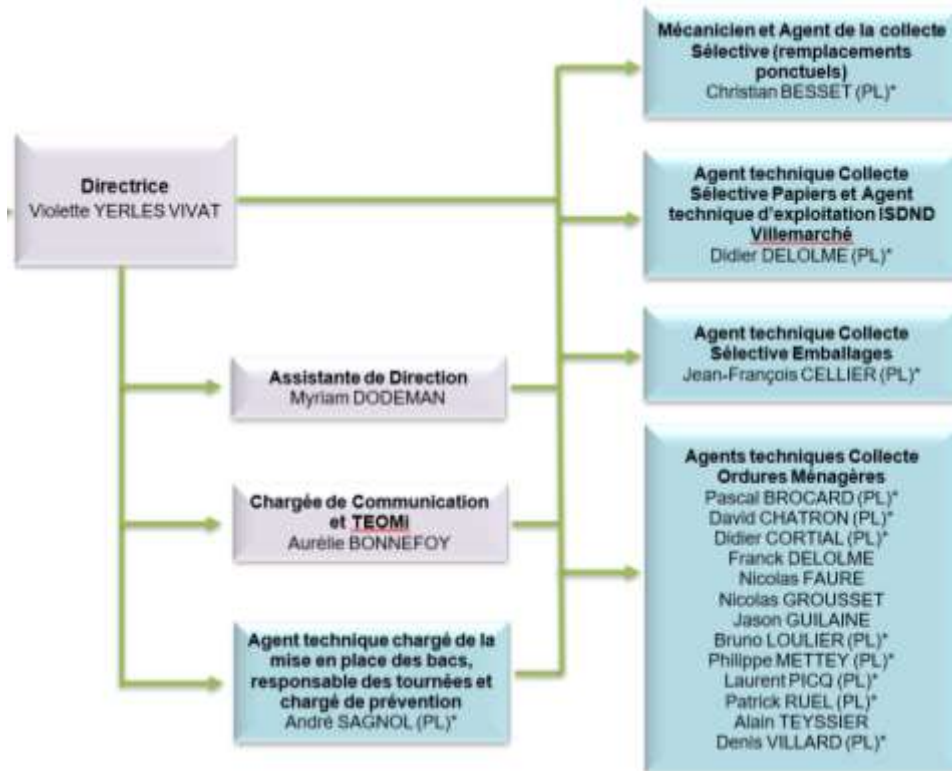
**Directrice**
Violette YERLES VIVAT

**Assistante de Direction**
Myriam DODEMAN

**Chargée de Communication et TEOMI**
Aurélie BONNEFOY

**Agent technique chargé de la mise en place des bacs, responsable des tournées et chargé de prévention**
André SAGNOL (PL)*

**Mécanicien et Agent de la collecte Sélective (remplacements ponctuels)**
Christian BESSET (PL)*

**Agent technique Collecte Sélective Papiers et Agent technique d'exploitation ISDND Villemarché**
Didier DELOLME (PL)*

**Agent technique Collecte Sélective Emballages**
Jean-François CELLIER (PL)*

**Agents techniques Collecte Ordures Ménagères**
Pascal BROCARD (PL)*
David CHATRON (PL)*
Didier CORTIAL (PL)*
Franck DELOLME
Nicolas FAURE
Nicolas GROUSSET
Jason GUILAINE
Bruno LOULIER (PL)*
Philippe METTEY (PL)*
Laurent PICQ (PL)*
Patrick RUEL (PL)*
Alain TEYSSIER
Denis VILLARD (PL)*